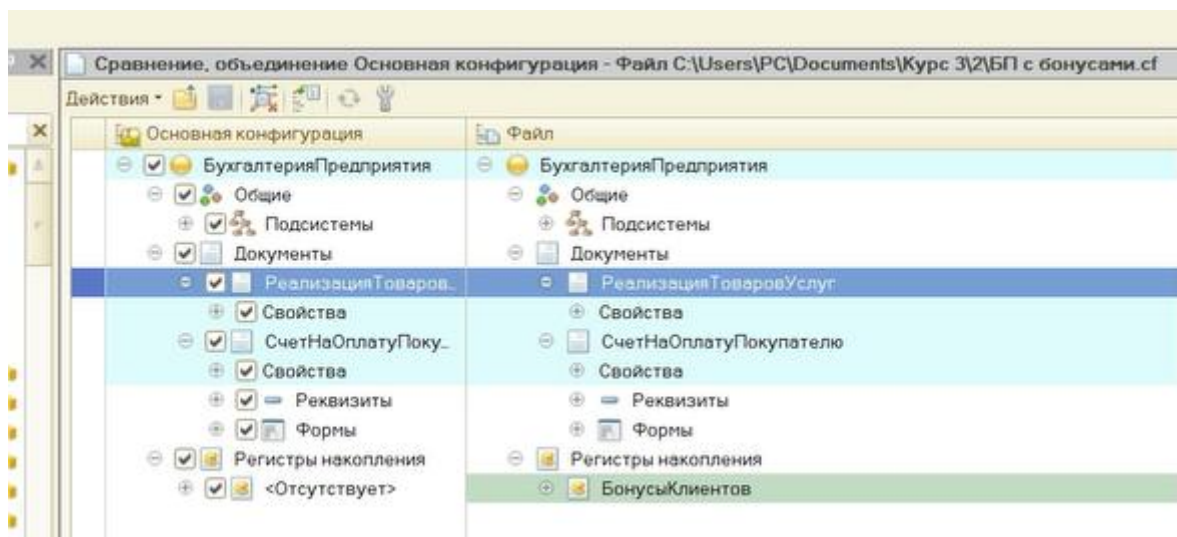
Сравнение, объединение Основная конфигурация - Файл C:\Users\PC\Documents\Курс 3\2\БП с бонусами.cf

Действия

| Основная конфигурация | Файл |
|---|---|
| БухгалтерияПредприятия | БухгалтерияПредприятия |
| Общие | Общие |
| Подсистемы | Подсистемы |
| Документы | Документы |
| РеализацияТоваров.. | РеализацияТоваровУслуг |
| Свойства | Свойства |
| СчетНаОплатуПоку.. | СчетНаОплатуПокупателю |
| Свойства | Свойства |
| Реквизиты | Реквизиты |
| Формы | Формы |
| Регистры накопления | Регистры накопления |
| <Отсутствует> | БонусыКлиентов |